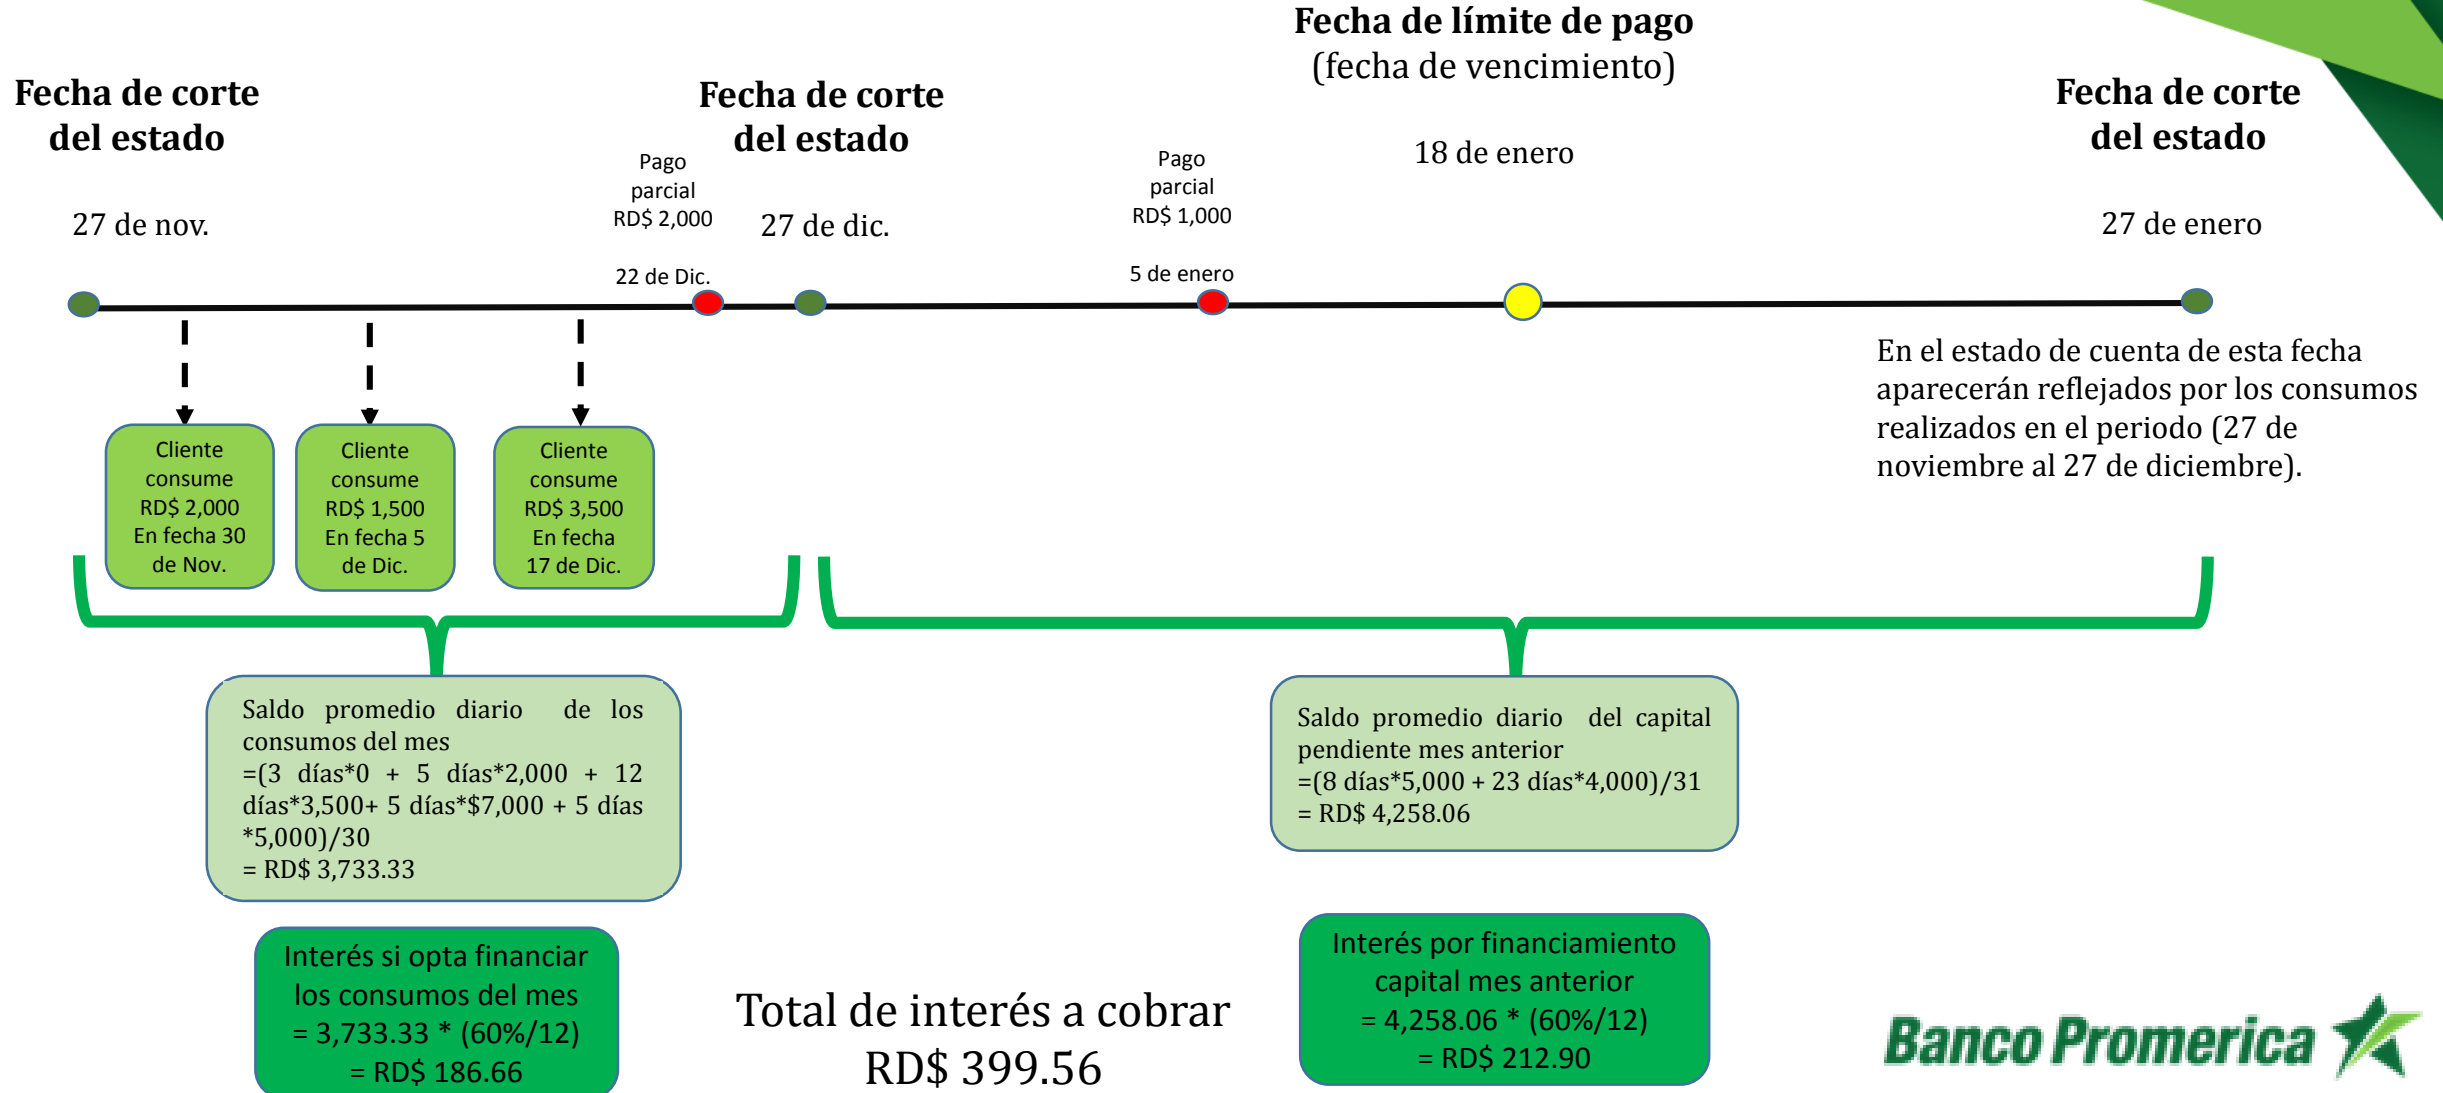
Fecha de límite de pago
(fecha de vencimiento)

Fecha de corte del estado

27 de nov.

Pago parcial RD$ 2,000

22 de Dic.

Fecha de corte del estado

27 de dic.

Pago parcial RD$ 1,000

5 de enero

18 de enero

Fecha de corte del estado

27 de enero

En el estado de cuenta de esta fecha aparecerán reflejados por los consumos realizados en el periodo (27 de noviembre al 27 de diciembre).

Cliente consume RD$ 2,000 En fecha 30 de Nov.

Cliente consume RD$ 1,500 En fecha 5 de Dic.

Cliente consume RD$ 3,500 En fecha 17 de Dic.

Saldo promedio diario de los consumos del mes
=(3 días*0 + 5 días*2,000 + 12 días*3,500+ 5 días*$7,000 + 5 días *5,000)/30
= RD$ 3,733.33

Saldo promedio diario del capital pendiente mes anterior
=(8 días*5,000 + 23 días*4,000)/31
= RD$ 4,258.06

Interés si opta financiar los consumos del mes
= 3,733.33 * (60%/12)
= RD$ 186.66

Total de interés a cobrar
RD$ 399.56

Interés por financiamiento capital mes anterior
= 4,258.06 * (60%/12)
= RD$ 212.90

Banco Promerica